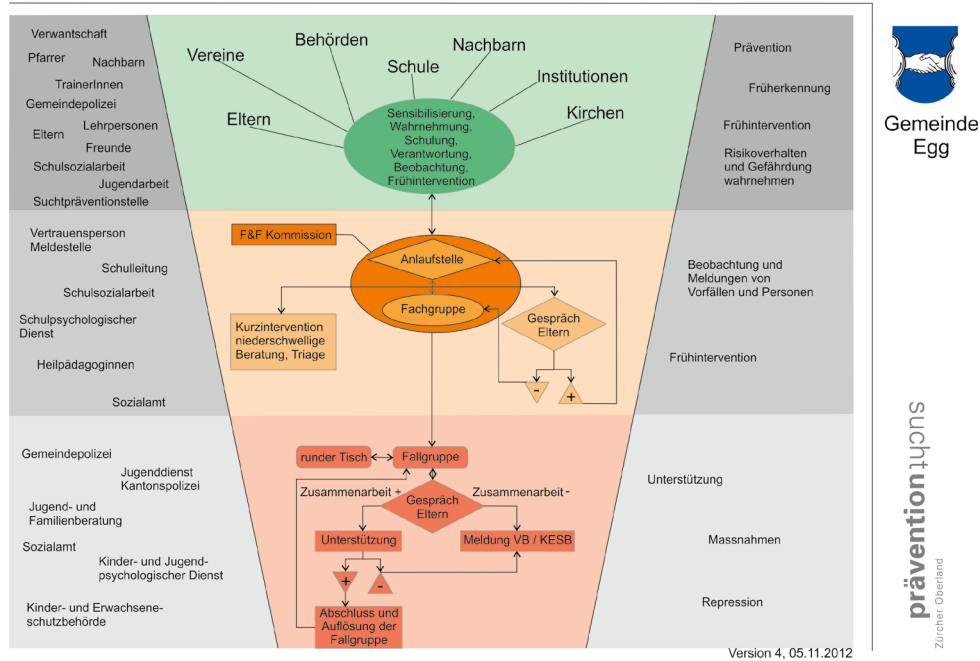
Verwantschaft
Pfarrer
Nachbarn
TrainerInnen
Gemeindepolizei
Eltern
Lehrpersonen
Freunde
Schulsozialarbeit
Jugendarbeit
Suchtpräventionstelle

Vereine
Behörden
Schule
Nachbarn
Institutionen
Eltern
Kirchen
Sensibilisierung, Wahrnehmung, Schulung, Verantwortung, Beobachtung, Frühintervention

Prävention
Früherkennung
Frühintervention
Risikoverhalten und Gefährdung wahrnehmen

Gemeinde Egg

Vertrauensperson Meldestelle
Schulleitung
Schulsozialarbeit
Schulpsychologischer Dienst
Heilpädagoginnen
Sozialamt

F&F Kommission
Anlaufstelle
Fachgruppe
Gespräch Eltern
Kurzintervention niederschwellige Beratung, Triage
-
+

Beobachtung und Meldungen von Vorfällen und Personen
Frühintervention

Gemeindepolizei
Jugenddienst Kantonspolizei
Jugend- und Familienberatung
Sozialamt
Kinder- und Jugendpsychologischer Dienst
Kinder- und Erwachsenenschutzbehörde

runder Tisch
Fallgruppe
Zusammenarbeit +
Zusammenarbeit -
Gespräch Eltern
Unterstützung
Meldung VB / KESB
+
-
Abschluss und Auflösung der Fallgruppe

Unterstützung
Massnahmen
Repression

präventionsucht
Zürcher Oberland

Version 4, 05.11.2012